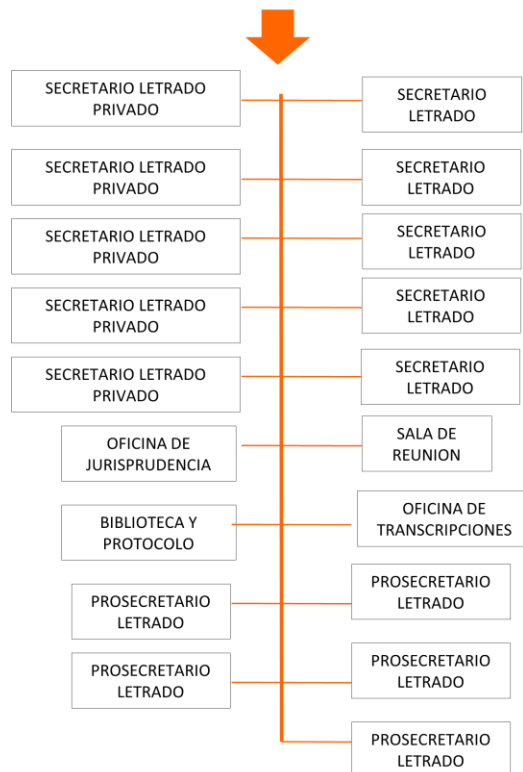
SECRETARIO LETRADO PRIVADO

SECRETARIO LETRADO

SECRETARIO LETRADO PRIVADO

SECRETARIO LETRADO

SECRETARIO LETRADO PRIVADO

SECRETARIO LETRADO

SECRETARIO LETRADO PRIVADO

SECRETARIO LETRADO

SECRETARIO LETRADO PRIVADO

SECRETARIO LETRADO

OFICINA DE JURISPRUDENCIA

SALA DE REUNION

BIBLIOTECA Y PROTOCOLO

OFICINA DE TRANSCRIPCIONES

PROSECRETARIO LETRADO

PROSECRETARIO LETRADO

PROSECRETARIO LETRADO

PROSECRETARIO LETRADO

PROSECRETARIO LETRADO